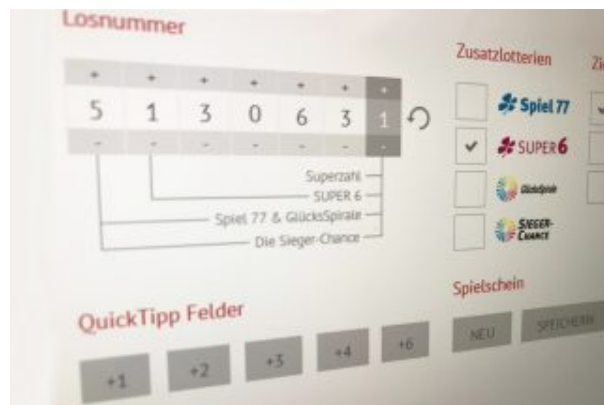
Losnummer

| + | + | + | + | + | + | + |
|---|---|---|---|---|---|---|
| 5 | 1 | 3 | 0 | 6 | 3 | 1 |
| - | - | - | - | - | - | - |

Superzahl
SUPER 6
Spiel 77 & GlücksSpirale
Die Sieger-Chance

Zusatzlotterien

Zi

Spiel 77
SUPER6
GlücksSpirale
SIEGER-CHANCE

Spielschein

NEU
SPEICHERN

QuickTipp Felder

+1
+2
+3
+4
+6